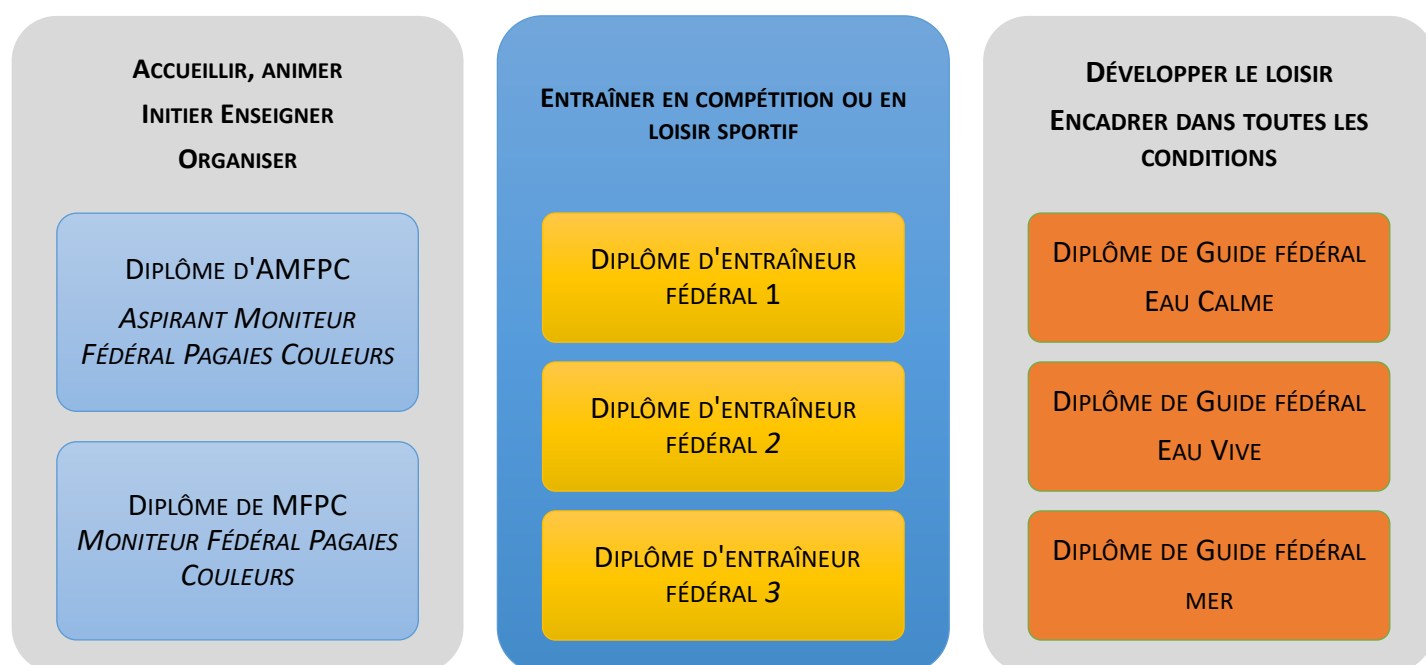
Accueillir, animer
Initier Enseigner
Organiser

Diplôme d'AMFPC
*Aspirant Moniteur Fédéral Pagaies Couleurs*

Diplôme de MFPC
*Moniteur Fédéral Pagaies Couleurs*

Entraîner en compétition ou en loisir sportif

Diplôme d'entraîneur fédéral 1

Diplôme d'entraîneur fédéral *2*

Diplôme d'entraîneur fédéral *3*

Développer le loisir
Encadrer dans toutes les conditions

Diplôme de Guide fédéral
Eau Calme

Diplôme de Guide fédéral
Eau Vive

Diplôme de Guide fédéral
mer